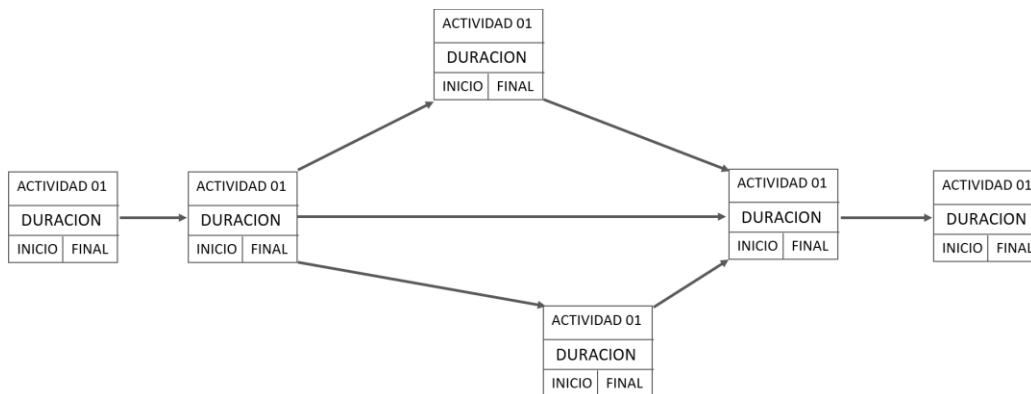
ACTIVIDAD 01
DURACION
INICIO FINAL

ACTIVIDAD 01
DURACION
INICIO FINAL

ACTIVIDAD 01
DURACION
INICIO FINAL

ACTIVIDAD 01
DURACION
INICIO FINAL

ACTIVIDAD 01
DURACION
INICIO FINAL

ACTIVIDAD 01
DURACION
INICIO FINAL